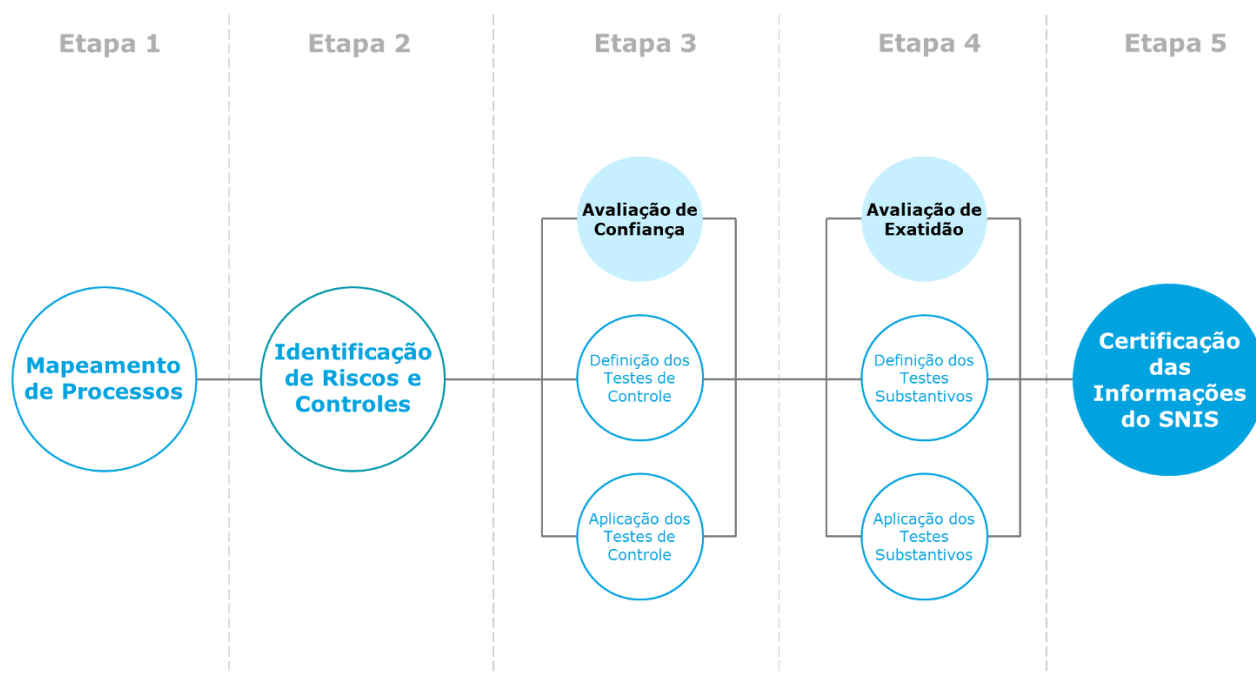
Etapa 1

Mapeamento de Processos

Etapa 2

Identificação de Riscos e Controles

Etapa 3

Avaliação de Confiança

Definição dos Testes de Controle

Aplicação dos Testes de Controle

Etapa 4

Avaliação de Exatidão

Definição dos Testes Substantivos

Aplicação dos Testes Substantivos

Etapa 5

Certificação das Informações do SNIS